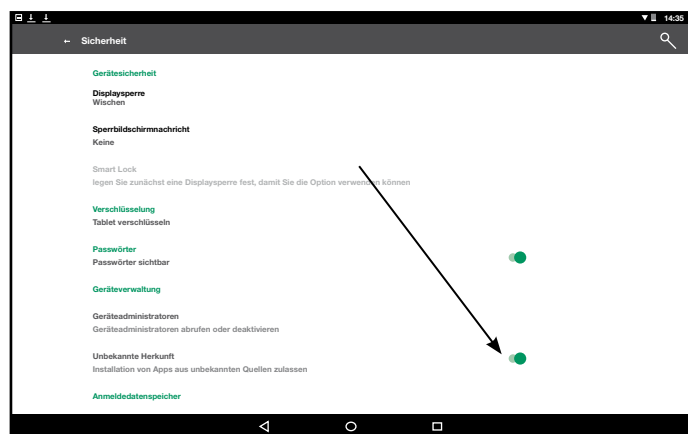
14:35

← Sicherheit

Gerätesicherheit

Displaysperre
Wischen

Sperrbildschirmnachricht
Keine

Smart Lock
legen Sie zunächst eine Displaysperre fest, damit Sie die Option verwenden können

Verschlüsselung
Tablet verschlüsseln

Passwörter
Passwörter sichtbar

Geräteverwaltung

Geräteadministratoren
Geräteadministratoren abrufen oder deaktivieren

Unbekannte Herkunft
Installation von Apps aus unbekannten Quellen zulassen

Anmeldedatenspeicher